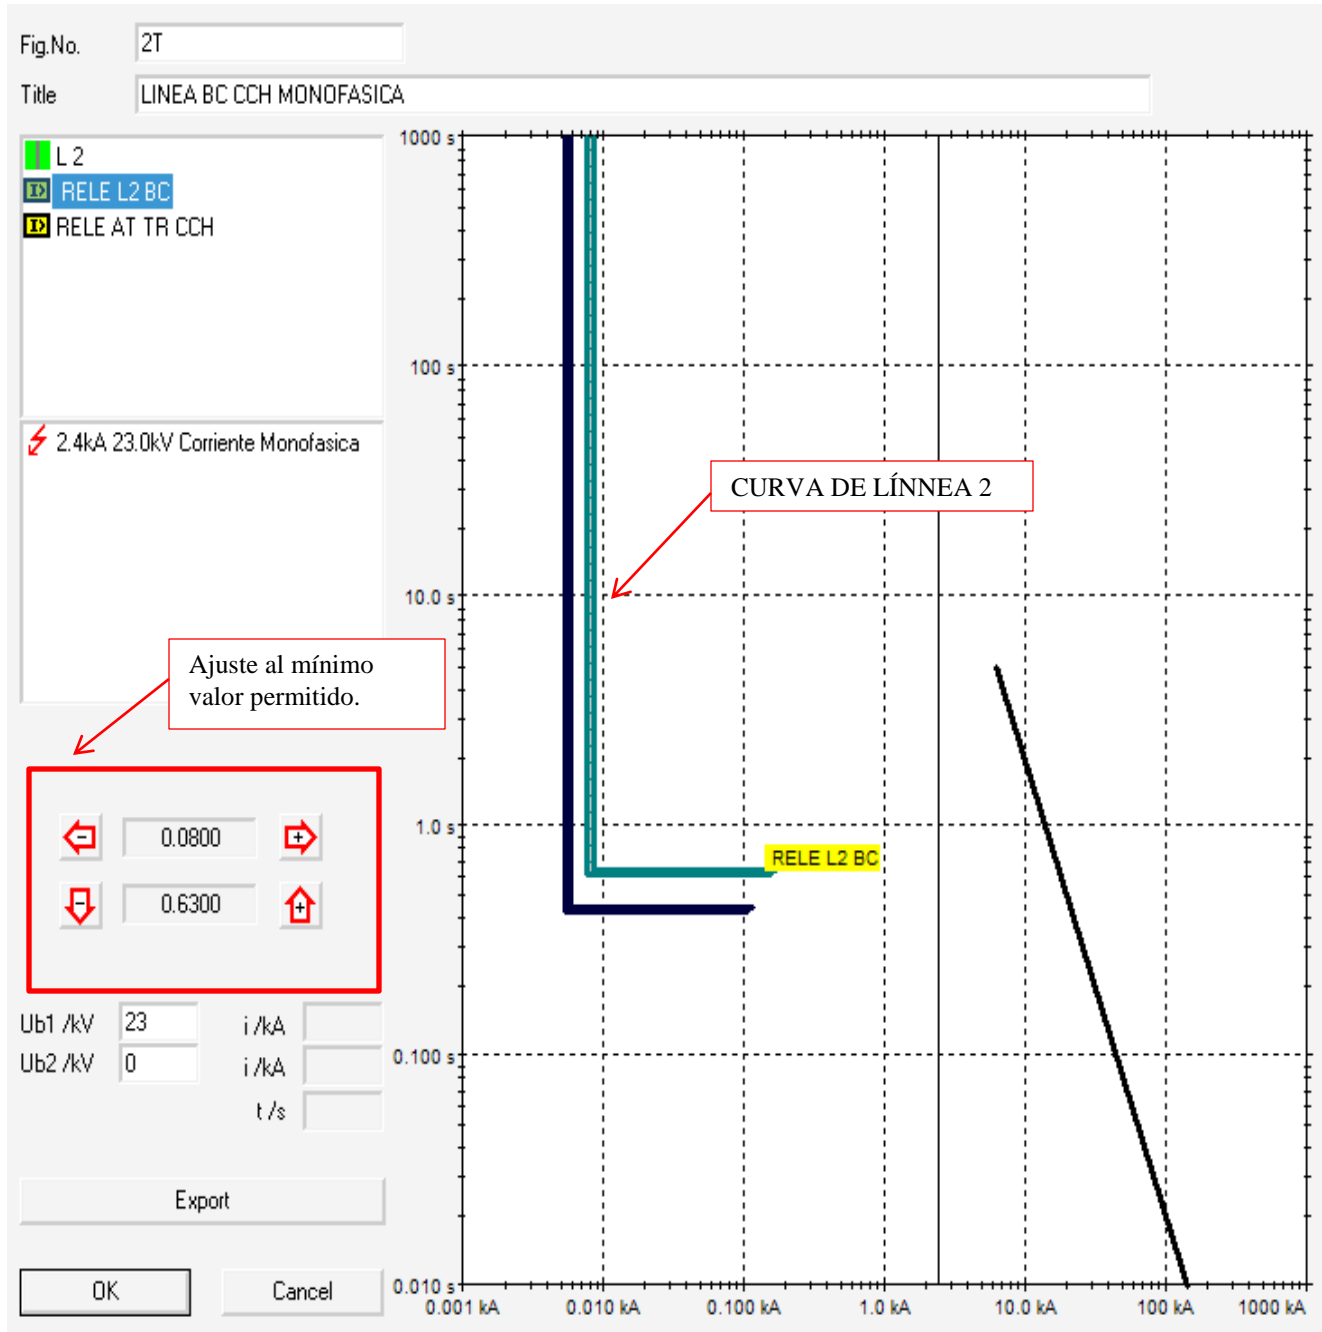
Fig.No. 2T

Title LINEA BC CCH MONOFASICA

L 2
RELE L2 BC
RELE AT TR CCH

2.4kA 23.0kV Corriente Monofasica

Ajuste al mínimo valor permitido.

0.0800
0.6300

Ub1 /kV 23
Ub2 /kV 0
i /kA
i /kA
t /s

Export

OK
Cancel

CURVA DE LÍNNEA 2

RELE L2 BC

1000 s
100 s
10.0 s
1.0 s
0.100 s
0.010 s

0.001 kA
0.010 kA
0.100 kA
1.0 kA
10.0 kA
100 kA
1000 kA